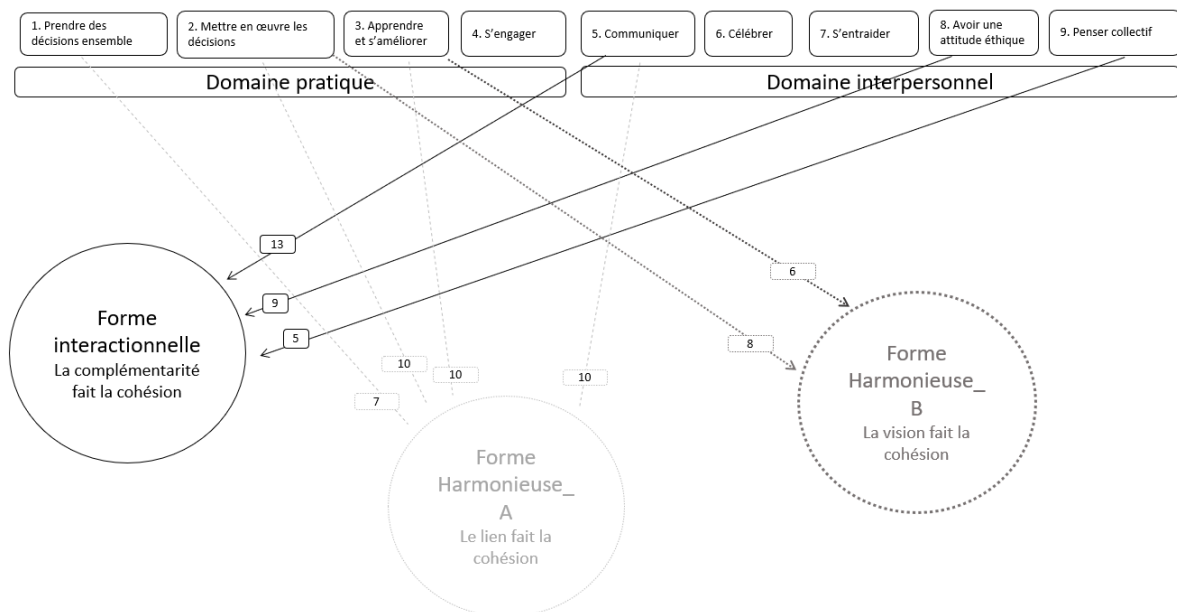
1. Prendre des décisions ensemble

2. Mettre en œuvre les décisions

3. Apprendre et s'améliorer

4. S'engager

5. Communiquer

6. Célébrer

7. S'entraider

8. Avoir une attitude éthique

9. Penser collectif

Domaine pratique

Domaine interpersonnel

13

9

5

6

8

10

10

10

7

Forme interactionnelle
La complémentarité fait la cohésion

Forme Harmonieuse_ B
La vision fait la cohésion

Forme Harmonieuse_ A
Le lien fait la cohésion